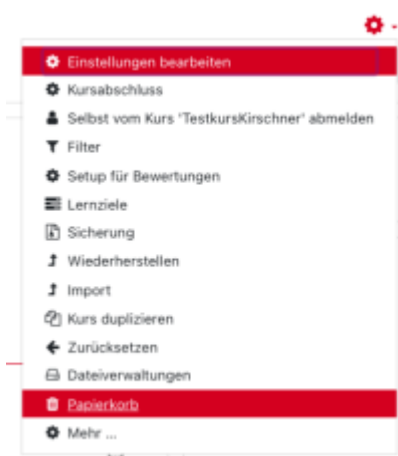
Einstellungen bearbeiten
Kursabschluss
Selbst vom Kurs 'TestkursKirschner' abmelden
Filter
Setup für Bewertungen
Lernziele
Sicherung
Wiederherstellen
Import
Kurs duplizieren
Zurücksetzen
Dateiverwaltungen
Papierkorb
Mehr ...